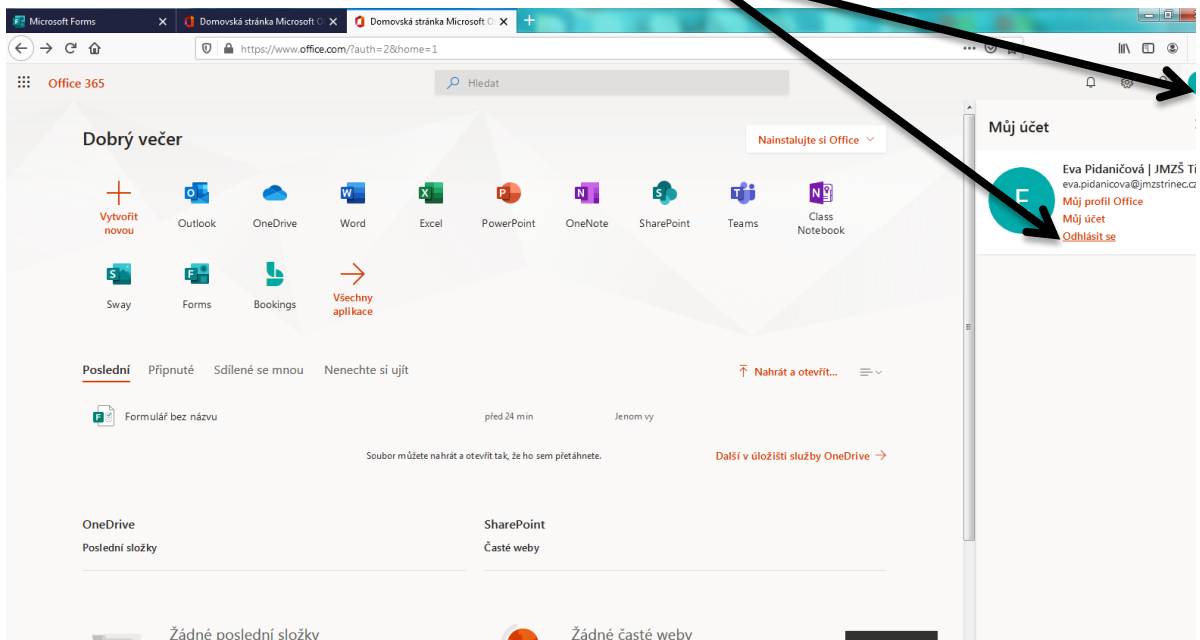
Microsoft Forms
Domovská stránka Microsoft O
Domovská stránka Microsoft O
https://www.office.com/?auth=2&home=1
Office 365
Hledat
Dobrý večer
Nainstalujte si Office
Vytvořit novou
Outlook
OneDrive
Word
Excel
PowerPoint
OneNote
SharePoint
Teams
Class Notebook
Sway
Forms
Bookings
Všechny aplikace
Poslední
Připnuté
Sdílené se mnou
Nenechte si ujít
Nahrát a otevřít...
Formulář bez názvu
před 24 min
Jenom vy
Soubor můžete nahrát a otevřít tak, že ho sem přetáhnete.
Další v úložišti služby OneDrive
OneDrive
Poslední složky
SharePoint
Časté weby
Žádné poslední složky
Žádné časté weby
Můj účet
E
Eva Pidaničová | JMZŠ Ti
eva.pidanicova@jmzstrinec.cz
Můj profil Office
Můj účet
Odhlásit se